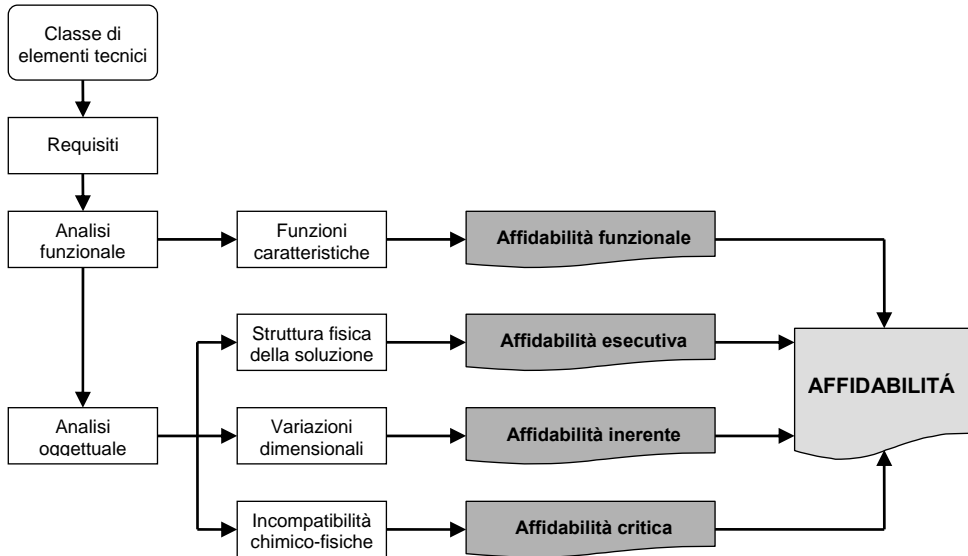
Classe di elementi tecnici

Requisiti

Analisi funzionale

Funzioni caratteristiche

Affidabilità funzionale

Struttura fisica della soluzione

Affidabilità esecutiva

AFFIDABILITÁ

Analisi oggettuale

Variazioni dimensionali

Affidabilità inerente

Incompatibilità chimico-fisiche

Affidabilità critica